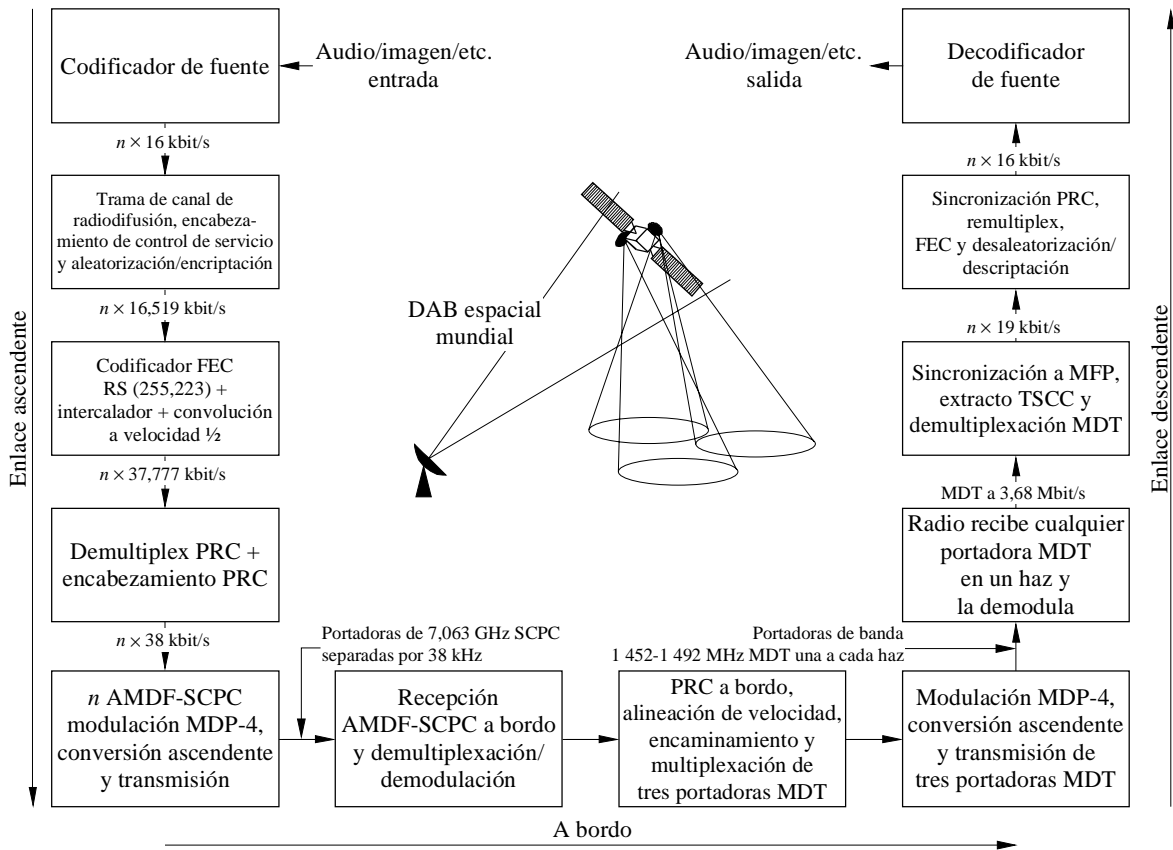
Enlace ascendente

Codificador de fuente

Audio/imagen/etc. entrada

$n \times 16$ kbit/s

Trama de canal de radiodifusión, encabezamiento de control de servicio y aleatorización/encriptación

$n \times 16{,}519$ kbit/s

Codificador FEC RS (255,223) + intercalador + convolución a velocidad ½

$n \times 37{,}777$ kbit/s

Demultiplex PRC + encabezamiento PRC

$n \times 38$ kbit/s

$n$ AMDF-SCPC modulación MDP-4, conversión ascendente y transmisión

Portadoras de 7,063 GHz SCPC separadas por 38 kHz

Recepción AMDF-SCPC a bordo y demultiplexación/ demodulación

PRC a bordo, alineación de velocidad, encaminamiento y multiplexación de tres portadoras MDT

DAB espacial mundial

Audio/imagen/etc. salida

Decodificador de fuente

$n \times 16$ kbit/s

Sincronización PRC, remultiplex, FEC y desaleatorización/ descriptación

$n \times 19$ kbit/s

Sincronización a MFP, extracto TSCC y demultiplexación MDT

MDT a 3,68 Mbit/s

Radio recibe cualquier portadora MDT en un haz y la demodula

Portadoras de banda 1 452-1 492 MHz MDT una a cada haz

Modulación MDP-4, conversión ascendente y transmisión de tres portadoras MDT

Enlace descendente

A bordo